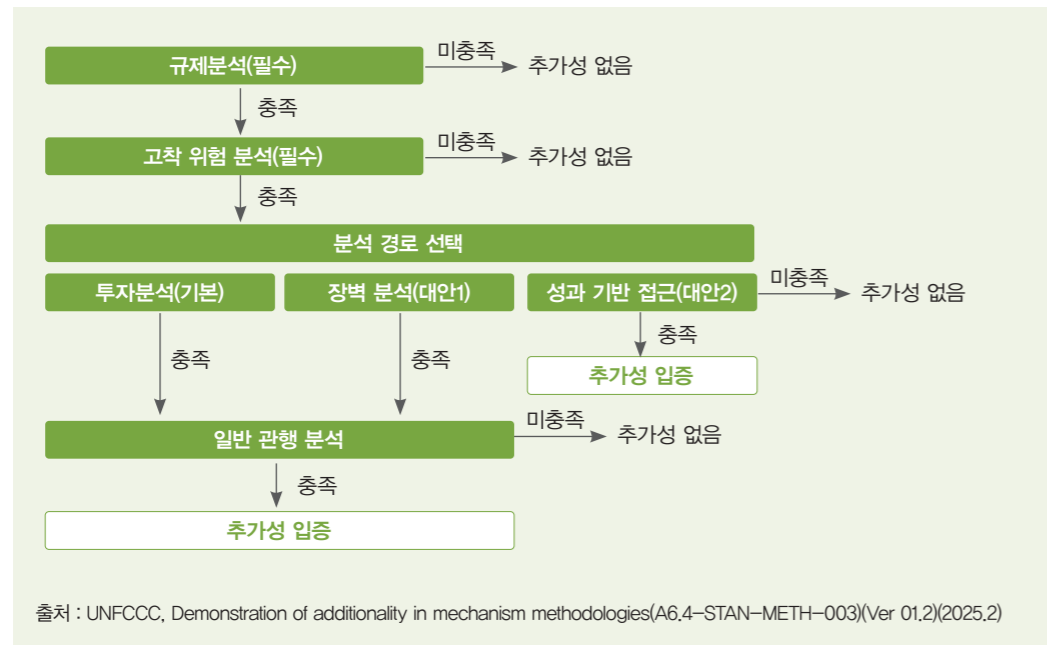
규제분석(필수)

미충족

추가성 없음

충족

고착 위험 분석(필수)

미충족

추가성 없음

충족

분석 경로 선택

투자분석(기본)

장벽 분석(대안1)

성과 기반 접근(대안2)

미충족

추가성 없음

충족

추가성 입증

충족

충족

일반 관행 분석

미충족

추가성 없음

충족

추가성 입증

출처 : UNFCCC, Demonstration of additionality in mechanism methodologies(A6.4-STAN-METH-003)(Ver 01.2)(2025.2)